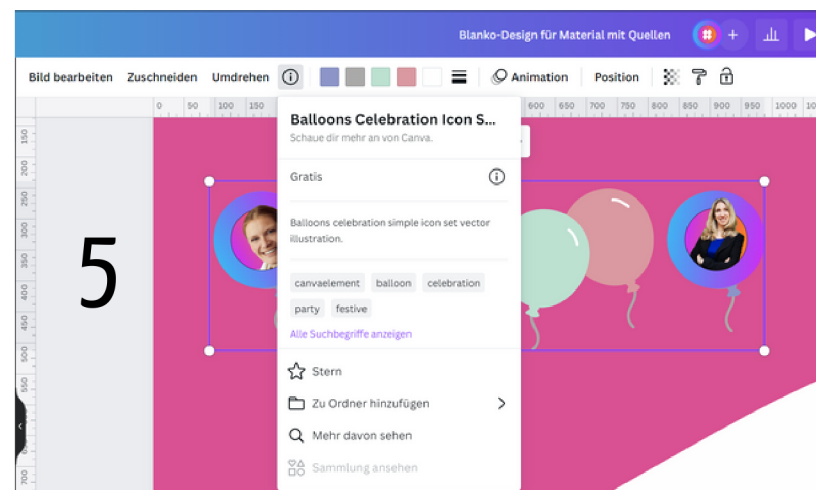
Blanko-Design für Material mit Quellen

Bild bearbeiten Zuschneiden Umdrehen

Animation Position

0 50 100 150 600 650 700 750 800 850 900 950 1000 10

150 200 250 300 350 400 450 500 550 600 650 700

5

Balloons Celebration Icon S...
Schaue dir mehr an von Canva.

Gratis

Balloons celebration simple icon set vector illustration.

canvaelement balloon celebration party festive

Alle Suchbegriffe anzeigen

Stern

Zu Ordner hinzufügen

Mehr davon sehen

Sammlung ansehen